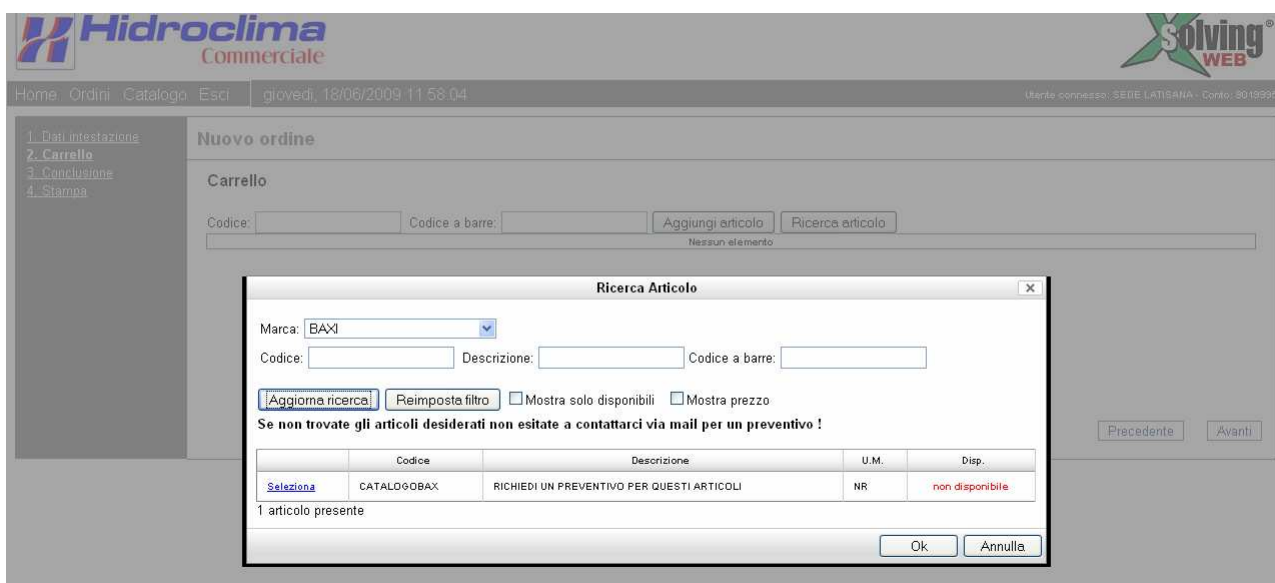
Hidroclima
Commerciale

Solving®
WEB

Home Ordini Catalogo Esci | giovedì, 18/06/2009 11:58:04

Utente connesso: SEDE LATISANA - Conto: 801999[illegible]

1. Dati intestazione
2. Carrello
3. Conclusione
4. Stampa

Nuovo ordine

Carrello

Codice: Codice a barre: Aggiungi articolo Ricerca articolo

Nessun elemento

Precedente Avanti

Ricerca Articolo

Marca: BAXI

Codice: Descrizione: Codice a barre:

Aggiorna ricerca Reimposta filtro Mostra solo disponibili Mostra prezzo

Se non trovate gli articoli desiderati non esitate a contattarci via mail per un preventivo !

| | Codice | Descrizione | U.M. | Disp. |
|---|---|---|---|---|
| Seleziona | CATALOGOBAX | RICHIEDI UN PREVENTIVO PER QUESTI ARTICOLI | NR | non disponibile |

1 articolo presente

Ok Annulla